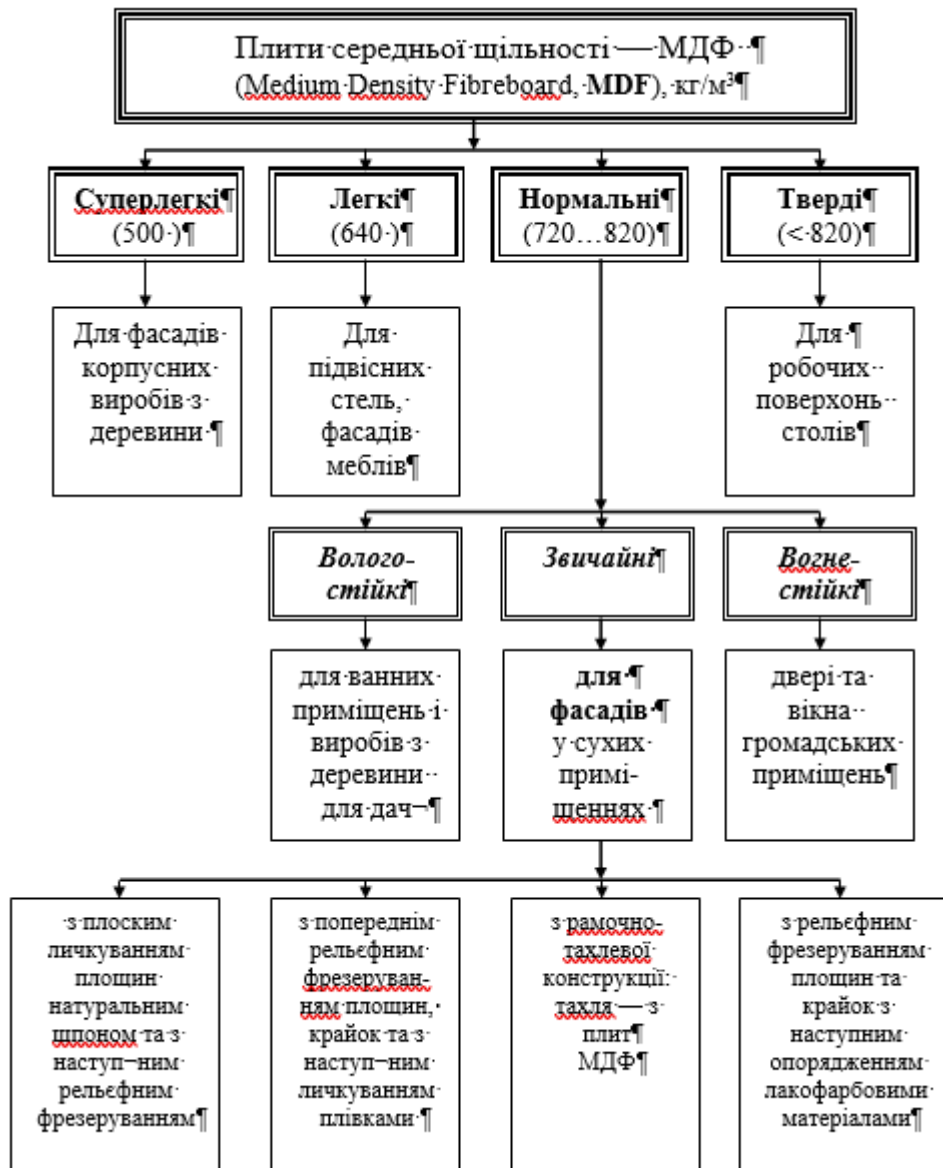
Плити середньої щільності — МДФ
(Medium Density Fibreboard, MDF), кг/м³

Суперлегкі
(500 )

Легкі
(640 )

Нормальні
(720…820)

Тверді
(< 820)

Для фасадів корпусних виробів з деревини

Для підвісних стель, фасадів меблів

Для робочих поверхонь столів

Волого-стійкі

Звичайні

Вогне-стійкі

для ванних приміщень і виробів з деревини для дач

для фасадів у сухих приміщеннях

двері та вікна громадських приміщень

з плоским личкуванням площин натуральним шпоном та з наступним рельєфним фрезеруванням

з попереднім рельєфним фрезеруванням площин, крайок та з наступним личкуванням плівками

з рамочно-тахлевої конструкції: тахля — з плит МДФ

з рельєфним фрезеруванням площин та крайок з наступним опорядженням лакофарбовими матеріалами